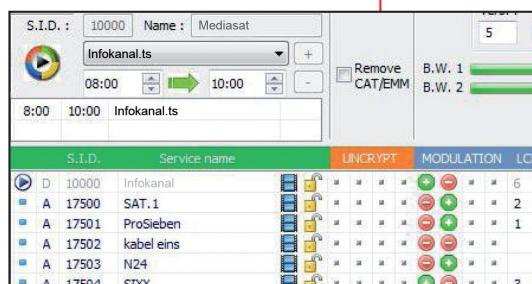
S.I.D. : 10000 Name : Mediasat

Infokanal.ts

+

08:00 10:00

-

Remove CAT/EMM

5

B.W. 1

B.W. 2

8:00 10:00 Infokanal.ts

| | | S.I.D. | Service name | UNCRYPT | MODULATION | LC |
|---|---|---|---|---|---|---|
| | D | 10000 | Infokanal | | | 6 |
| | A | 17500 | SAT.1 | | | 2 |
| | A | 17501 | ProSieben | | | 1 |
| | A | 17502 | kabel eins | | | |
| | A | 17503 | N24 | | | |
| | A | 17504 | SIXX | | | 3 |